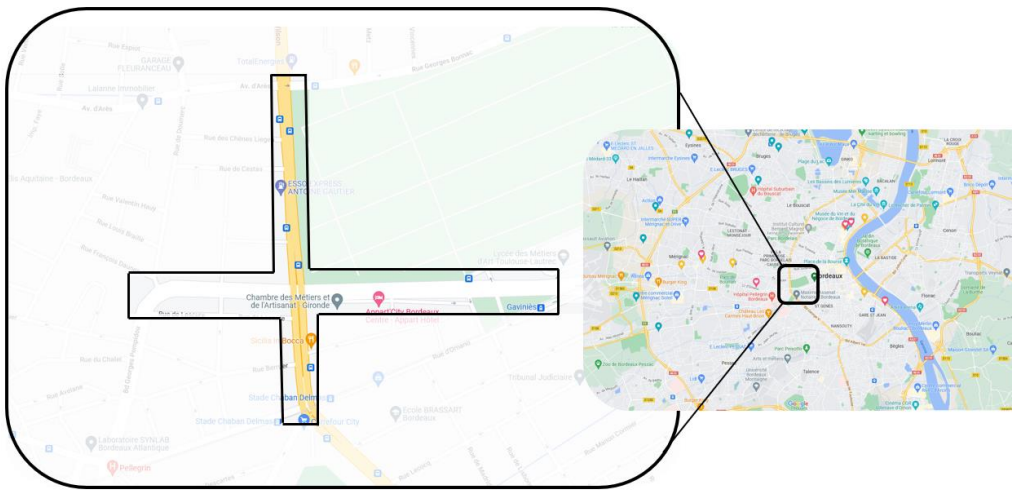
Rue Emile Zola

GARAGE PLEURANCEAU

TotalEnergies

Rue Georges Bonnac

Lalanne Immobilier

Av. d'Arès

Av. d'Arès

Rue des Chênes Lièges

Rue de Caudéran

Rue de Cestas

ESSO EXPRESS ANTOINE GAUTIER

Rue Aquitaine - Bordeaux

Rue Valentin Haüy

Rue Louis Braille

Rue François Daubin

Lycée des Métiers de l'Art Toulouse Lautrec

Chambre des Métiers et de l'Artisanat - Gironde

Appart'City Bordeaux Centre - Appart Hotel

Gaviniès

Rue de Lescure

Rue du Chalet

Sicilia in Bocca

Rue d'Orléans

Stade Chaban Delmas

Ecole BRASSART Bordeaux

Tribunal Judiciaire

Stade Chaban Delmas

Carrefour City

Laboratoire SYNLAB Bordeaux Atlantique

Pellegrin

Bordeaux